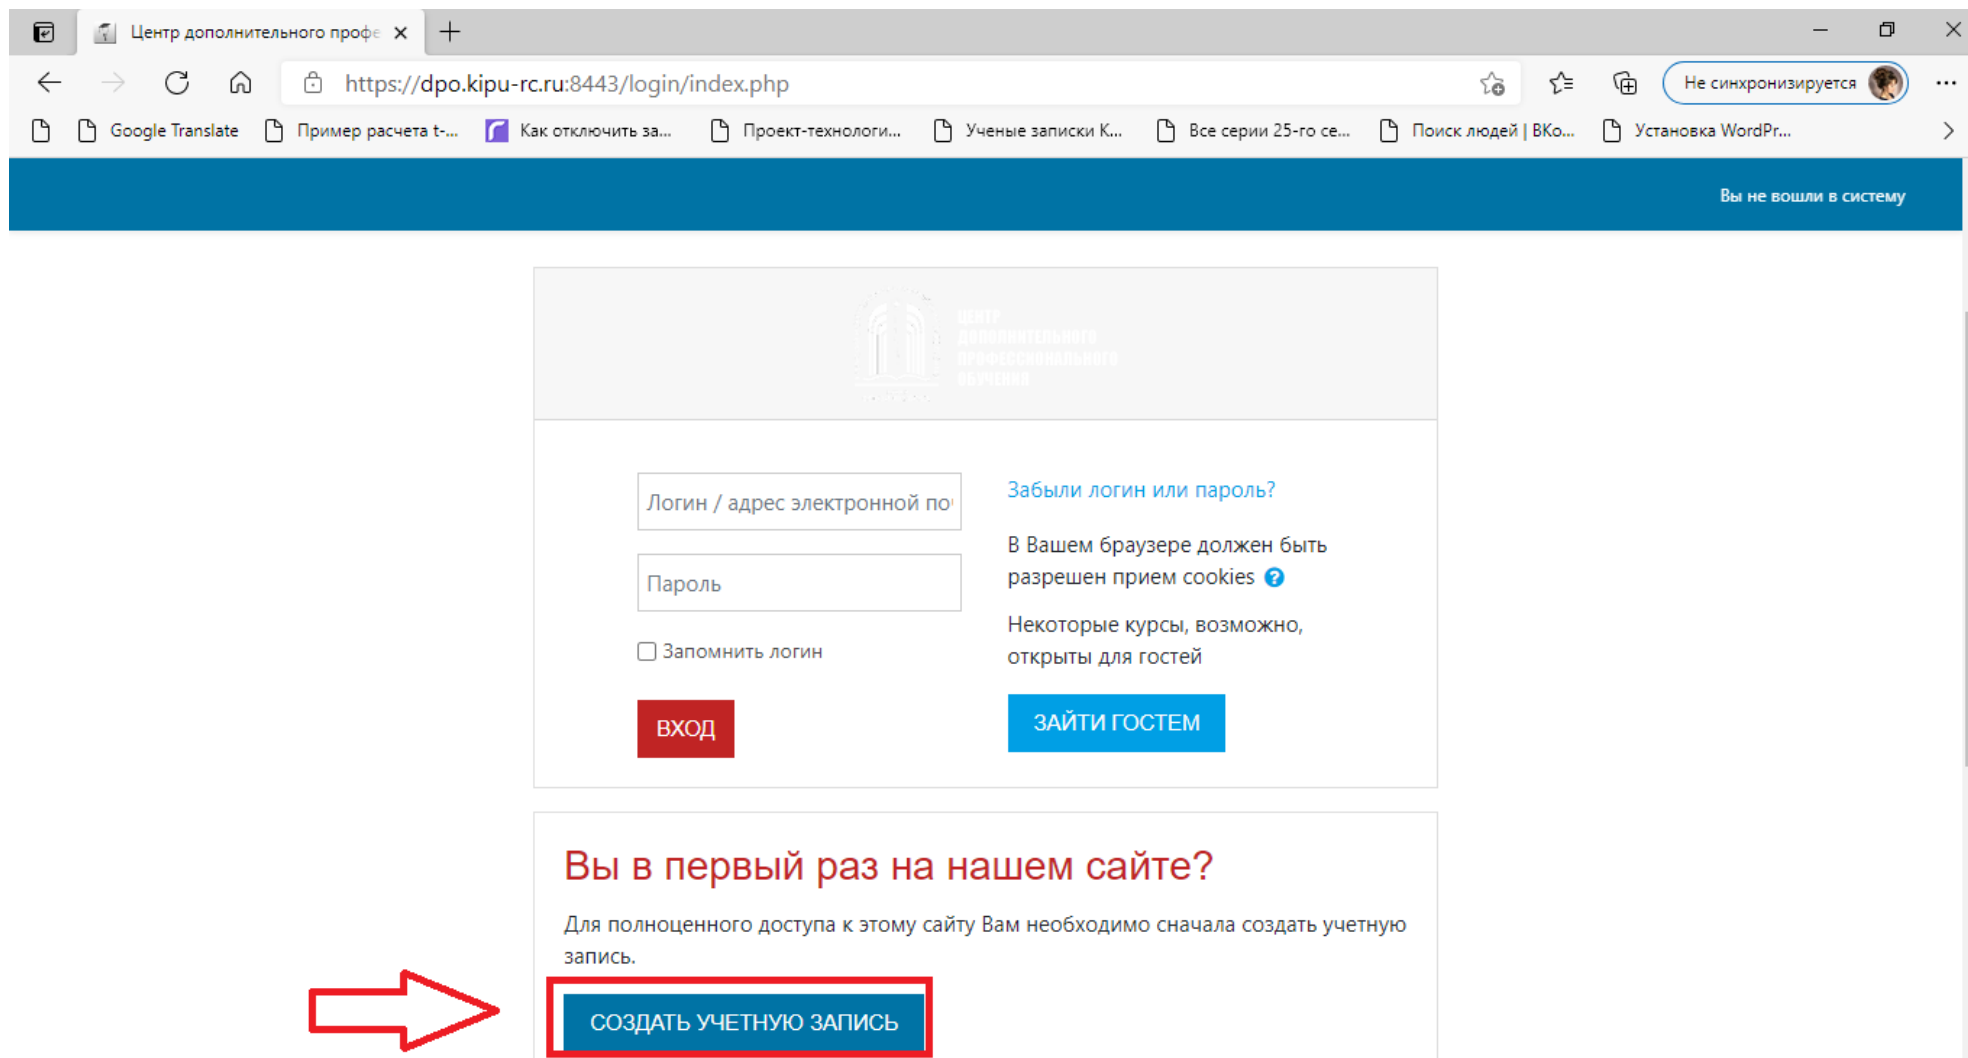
Центр дополнительного профе

https://dpo.kipu-rc.ru:8443/login/index.php

Не синхронизируется

Google Translate | Пример расчета t-... | Как отключить за... | Проект-технологи... | Ученые записки К... | Все серии 25-го се... | Поиск людей | ВКо... | Установка WordPr...

Вы не вошли в систему

ЦЕНТР ДОПОЛНИТЕЛЬНОГО ПРОФЕССИОНАЛЬНОГО ОБУЧЕНИЯ

Логин / адрес электронной по

Пароль

Запомнить логин

ВХОД

Забыли логин или пароль?

В Вашем браузере должен быть разрешен прием cookies

Некоторые курсы, возможно, открыты для гостей

ЗАЙТИ ГОСТЕМ

Вы в первый раз на нашем сайте?

Для полноценного доступа к этому сайту Вам необходимо сначала создать учетную запись.

СОЗДАТЬ УЧЕТНУЮ ЗАПИСЬ